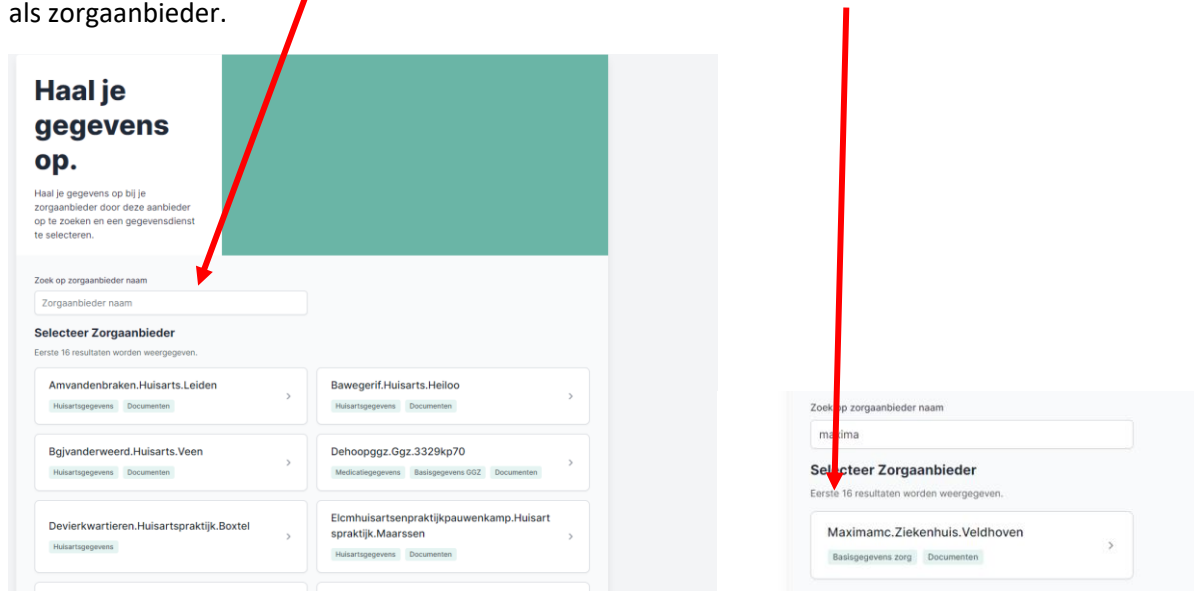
als zorgaanbieder.

Haal je gegevens op.

Haal je gegevens op bij je zorgaanbieder door deze aanbieder op te zoeken en een gegevensdienst te selecteren.

Zoek op zorgaanbieder naam

Zorgaanbieder naam

Selecteer Zorgaanbieder

Eerste 16 resultaten worden weergegeven.

Amvandenbraken.Huisarts.Leiden
Huisartsgegevens Documenten

Bawegerif.Huisarts.Heiloo
Huisartsgegevens Documenten

Bgjvanderweerd.Huisarts.Veen
Huisartsgegevens Documenten

Dehoopggz.Ggz.3329kp70
Medicatiegegevens Basisgegevens GGZ Documenten

Devierkwartieren.Huisartspraktijk.Boxtel
Huisartsgegevens

Elcmhuisartsenpraktijkpauwenkamp.Huisartspraktijk.Maarssen
Huisartsgegevens Documenten

Zoek op zorgaanbieder naam

maxima

Selecteer Zorgaanbieder

Eerste 16 resultaten worden weergegeven.

Maximamc.Ziekenhuis.Veldhoven
Basisgegevens zorg Documenten